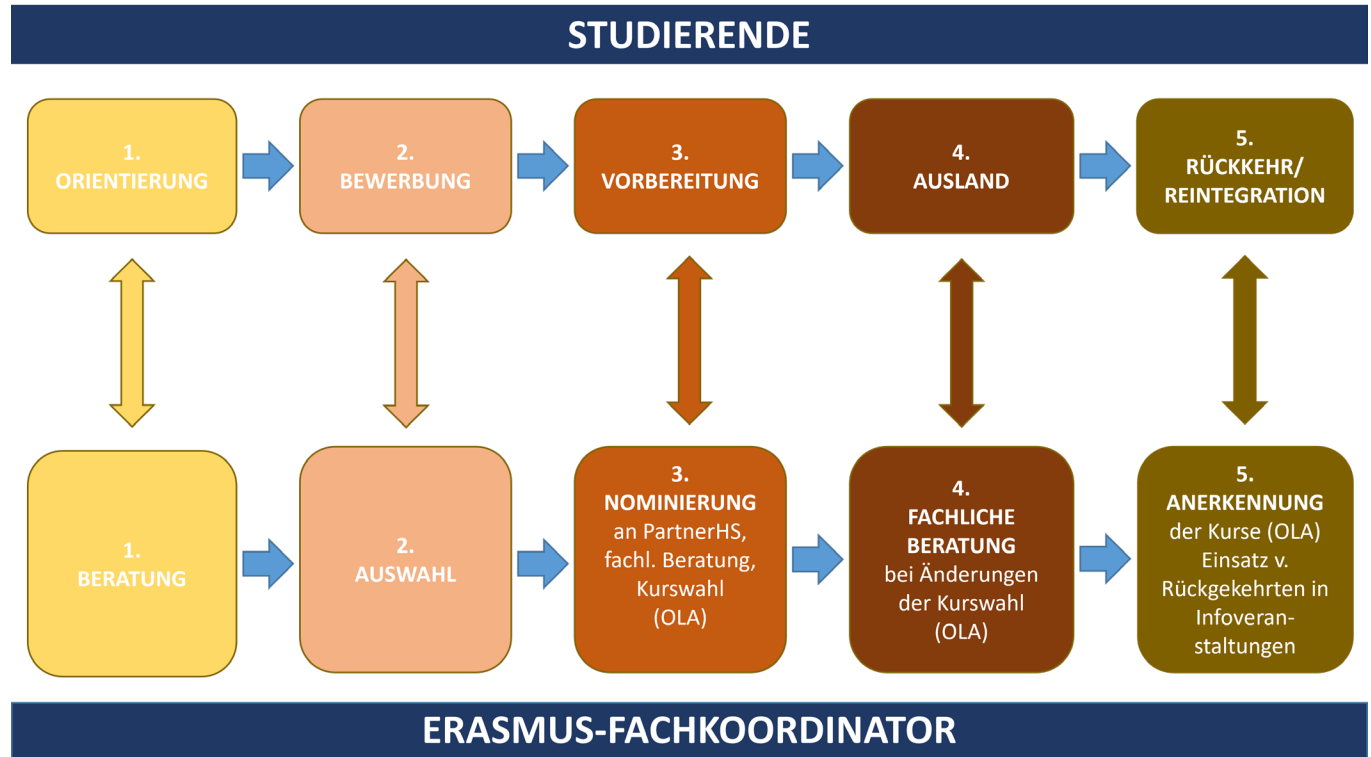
STUDIERENDE

1.
ORIENTIERUNG

2.
BEWERBUNG

3.
VORBEREITUNG

4.
AUSLAND

5.
RÜCKKEHR/
REINTEGRATION

1.
BERATUNG

2.
AUSWAHL

3.
NOMINIERUNG
an PartnerHS, fachl. Beratung, Kurswahl (OLA)

4.
FACHLICHE BERATUNG
bei Änderungen der Kurswahl (OLA)

5.
ANERKENNUNG
der Kurse (OLA) Einsatz v. Rückgekehrten in Infoveranstaltungen

ERASMUS-FACHKOORDINATOR